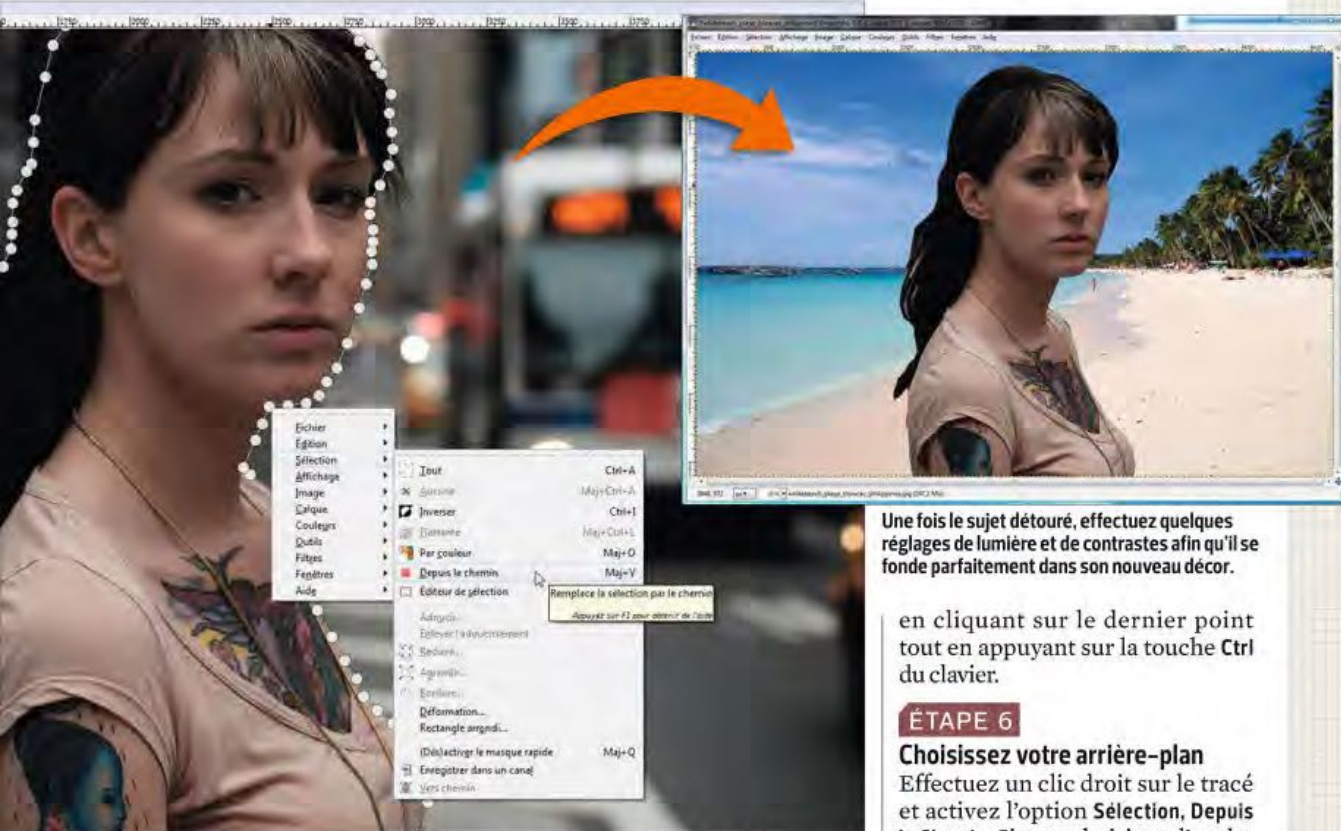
Fichier
Édition
Sélection
Affichage
Image
Calque
Couleurs
Outils
Filtres
Fenêtres
Aide

Tout Ctrl+A
Aucune Maj+Ctrl+A
Inverser Ctrl+I
Flottante Maj+Ctrl+L
Par couleur Maj+O
Depuis le chemin Maj+V
Éditeur de sélection
Remplace la sélection par le chemin
Appuyez sur F1 pour obtenir de l'aide
Adoucir...
Enlever l'adoucissement
Réduire...
Agrandir...
Bordure...
Déformation...
Rectangle arrondi...
(Dés)activer le masque rapide Maj+Q
Enregistrer dans un canal
Vers chemin

Une fois le sujet détouré, effectuez quelques réglages de lumière et de contrastes afin qu'il se fonde parfaitement dans son nouveau décor.

en cliquant sur le dernier point tout en appuyant sur la touche Ctrl du clavier.

ÉTAPE 6

Choisissez votre arrière-plan
Effectuez un clic droit sur le tracé et activez l'option Sélection, Depuis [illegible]